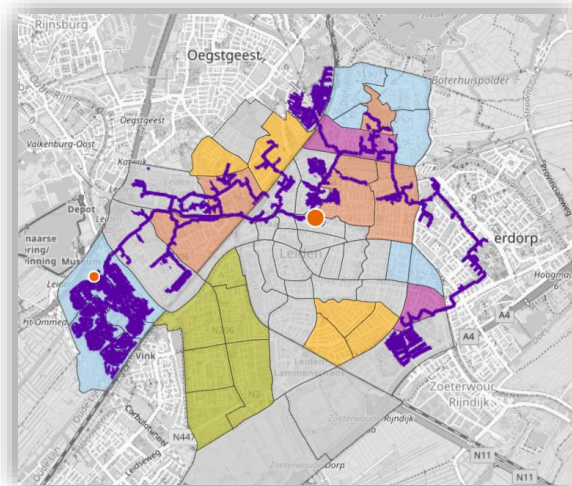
Rijnsburg
Oegstgeest
Boterhuispolder
Oegstgeest
Valkenburg-Oost
Katwijk
Depot
naarse
ering/
inning
Museum
Leiden
erdorp
Hoogmade
A4
A4
N206
Vink
Leiden
Lammenschans
Zoeterwoude
Rijndijk
Zoeterwoude Rijndijk
N447
Zoeterwoude Dorp
N11
N11
Ommeg